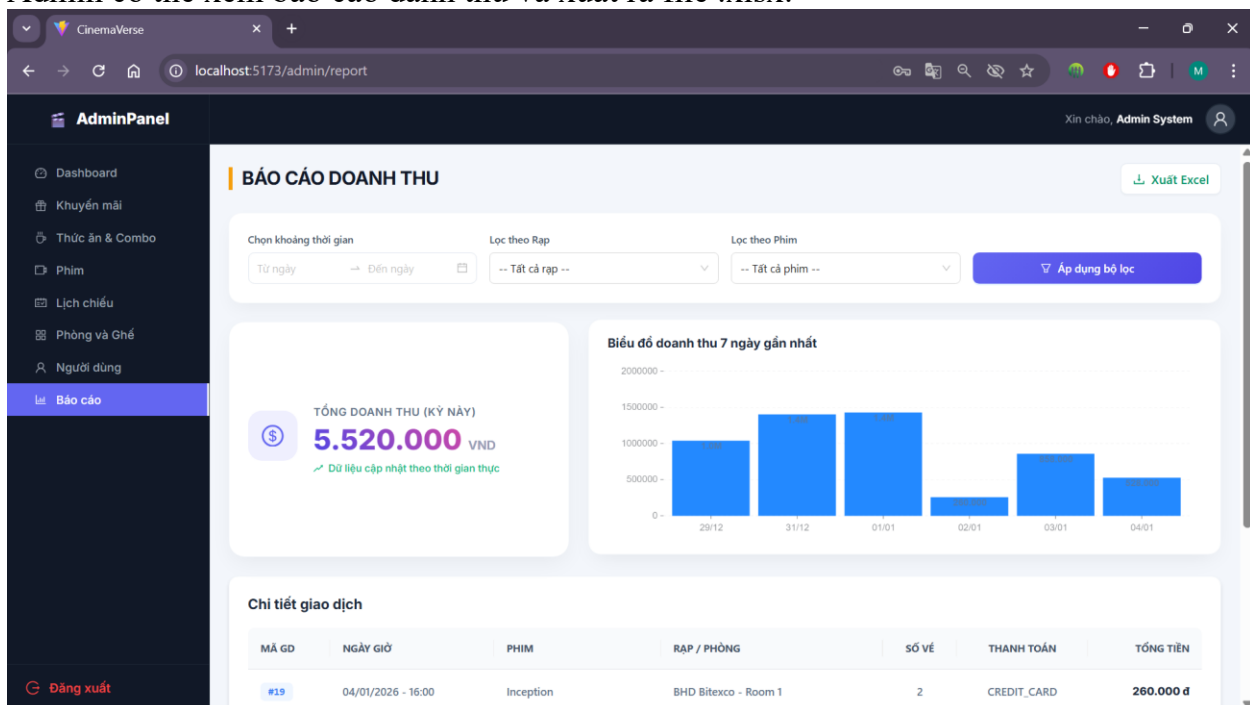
CinemaVerse

localhost:5173/admin/report

AdminPanel

Xin chào, Admin System

Dashboard
Khuyến mãi
Thức ăn & Combo
Phim
Lịch chiếu
Phòng và Ghế
Người dùng
Báo cáo

Đăng xuất

BÁO CÁO DOANH THU

Xuất Excel

Chọn khoảng thời gian
Từ ngày → Đến ngày

Lọc theo Rạp
-- Tất cả rạp --

Lọc theo Phim
-- Tất cả phim --

Áp dụng bộ lọc

TỔNG DOANH THU (KỲ NÀY)
5.520.000 VND
Dữ liệu cập nhật theo thời gian thực

Biểu đồ doanh thu 7 ngày gần nhất

2000000
1500000
1000000
500000
0

29/12
31/12
01/01
02/01
03/01
04/01

Chi tiết giao dịch

| MÃ GD | NGÀY GIỜ | PHIM | RẠP / PHÒNG | SỐ VÉ | THANH TOÁN | TỔNG TIỀN |
|---|---|---|---|---|---|---|
| #19 | 04/01/2026 - 16:00 | Inception | BHD Bitexco - Room 1 | 2 | CREDIT_CARD | 260.000 đ |